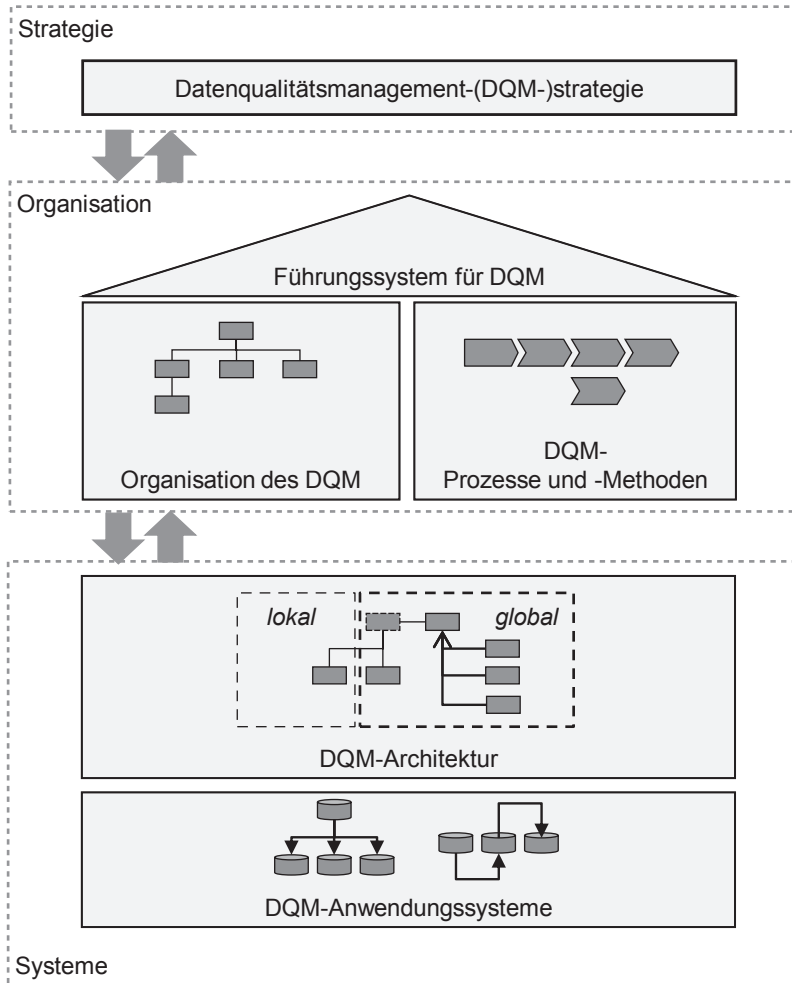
Strategie

Datenqualitätsmanagement-(DQM-)strategie

Organisation

Führungssystem für DQM

Organisation des DQM

DQM-
Prozesse und -Methoden

lokal

global

DQM-Architektur

DQM-Anwendungssysteme

Systeme